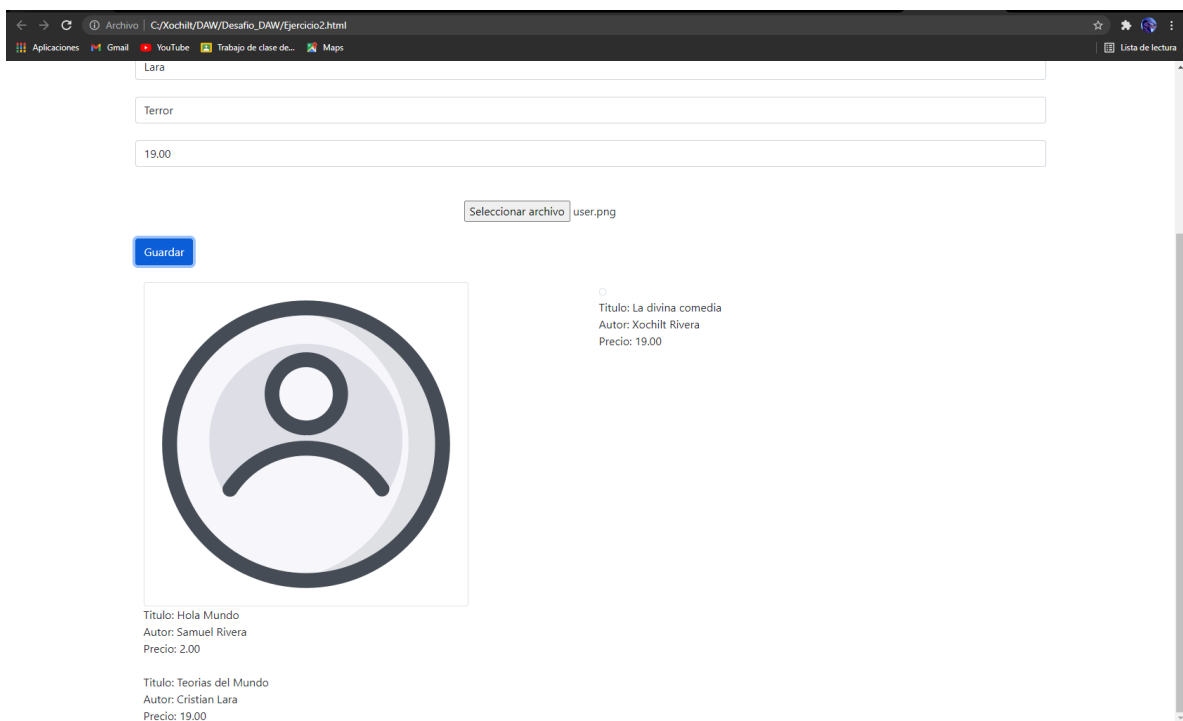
Archivo | C:/Xochilt/DAW/Desafio_DAW/Ejercicio2.html

Aplicaciones Gmail YouTube Trabajo de clase de... Maps

Lista de lectura

Lara

Terror

19.00

Seleccionar archivo user.png

Guardar

Titulo: La divina comedia
Autor: Xochilt Rivera
Precio: 19.00

Titulo: Hola Mundo
Autor: Samuel Rivera
Precio: 2.00

Titulo: Teorias del Mundo
Autor: Cristian Lara
Precio: 19.00